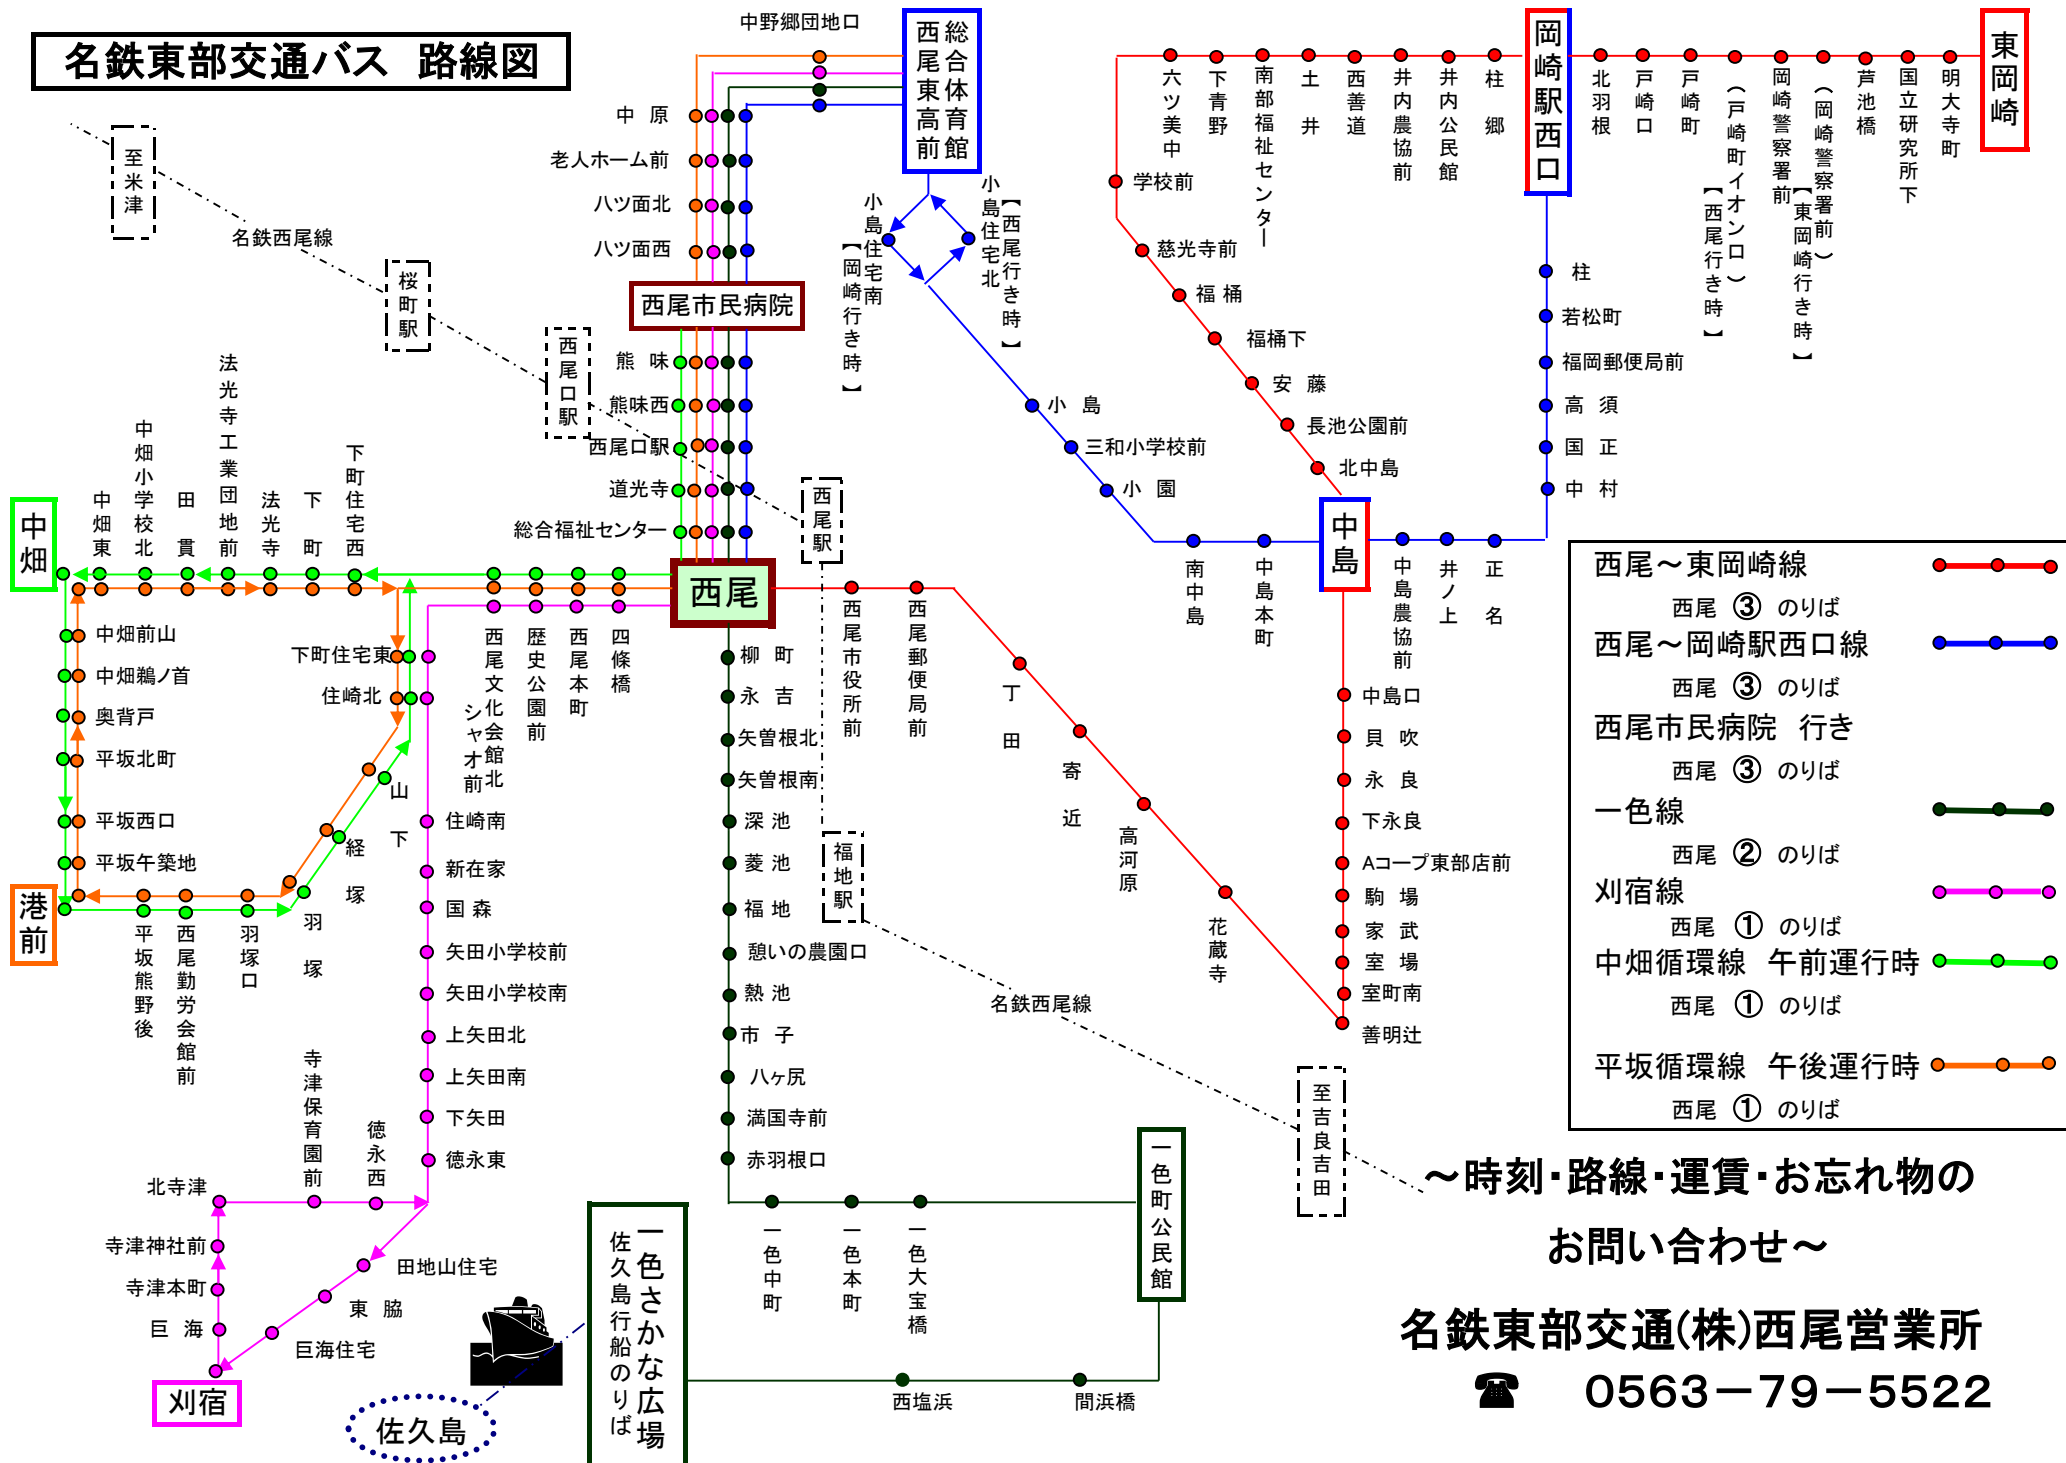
名鉄東部交通バス　路線図

中野郷団地口
西尾総合体育館
東高前
中原
老人ホーム前
八ツ面北
八ツ面西
西尾市民病院
熊味
熊味西
西尾口駅
道光寺
総合福祉センター
西尾
至米津
名鉄西尾線
桜町駅
西尾口駅
西尾駅
小島住宅南【岡崎行き時】
小島住宅北【西尾行き時】
小島
三和小学校前
小園
南中島
中島本町
中島
中島農協前
井ノ上
正名
岡崎駅西口
東岡崎
六ツ美中
下青野
南部福祉センター
土井
西善道
井内農協前
井内公民館
柱郷
北羽根
戸崎口
戸崎町
（戸崎町イオン口）【西尾行き時】
岡崎警察署前
（岡崎警察署前）【東岡崎行き時】
芦池橋
国立研究所下
明大寺町
学校前
慈光寺前
福桶
福桶下
安藤
長池公園前
北中島
柱
若松町
福岡郵便局前
高須
国正
中村
中島口
貝吹
永良
下永良
Aコープ東部店前
駒場
家武
室場
室町南
善明辻
至吉良吉田
西尾市役所前
西尾郵便局前
丁田
寄近
高河原
花蔵寺
福地駅
名鉄西尾線
中畑
中畑東
中畑小学校北
田貫
法光寺工業団地前
法光寺
下町
下町住宅西
中畑前山
中畑鵜ノ首
奥背戸
平坂北町
平坂西口
平坂午築地
港前
平坂熊野後
西尾勤労会館前
羽塚口
羽塚
経塚
山下
下町住宅東
住崎北
西尾文化会館シャオ前北
歴史公園前
西尾本町
四条橋
住崎南
新在家
国森
矢田小学校前
矢田小学校南
上矢田北
上矢田南
下矢田
徳永東
柳町
永吉
矢曽根北
矢曽根南
深池
菱池
福地
憩いの農園口
熱池
市子
八ヶ尻
満国寺前
赤羽根口
一色中町
一色本町
一色大宝橋
一色町公民館
西塩浜
間浜橋
一色さかな広場
佐久島行船のりば
佐久島
寺津保育園前
徳永西
北寺津
寺津神社前
寺津本町
巨海
刈宿
田地山住宅
東脇
巨海住宅

西尾～東岡崎線
西尾 ③ のりば
西尾～岡崎駅西口線
西尾 ③ のりば
西尾市民病院　行き
西尾 ③ のりば
一色線
西尾 ② のりば
刈宿線
西尾 ① のりば
中畑循環線　午前運行時
西尾 ① のりば
平坂循環線　午後運行時
西尾 ① のりば

～時刻・路線・運賃・お忘れ物の
お問い合わせ～
名鉄東部交通(株)西尾営業所
☎　0563－79－5522